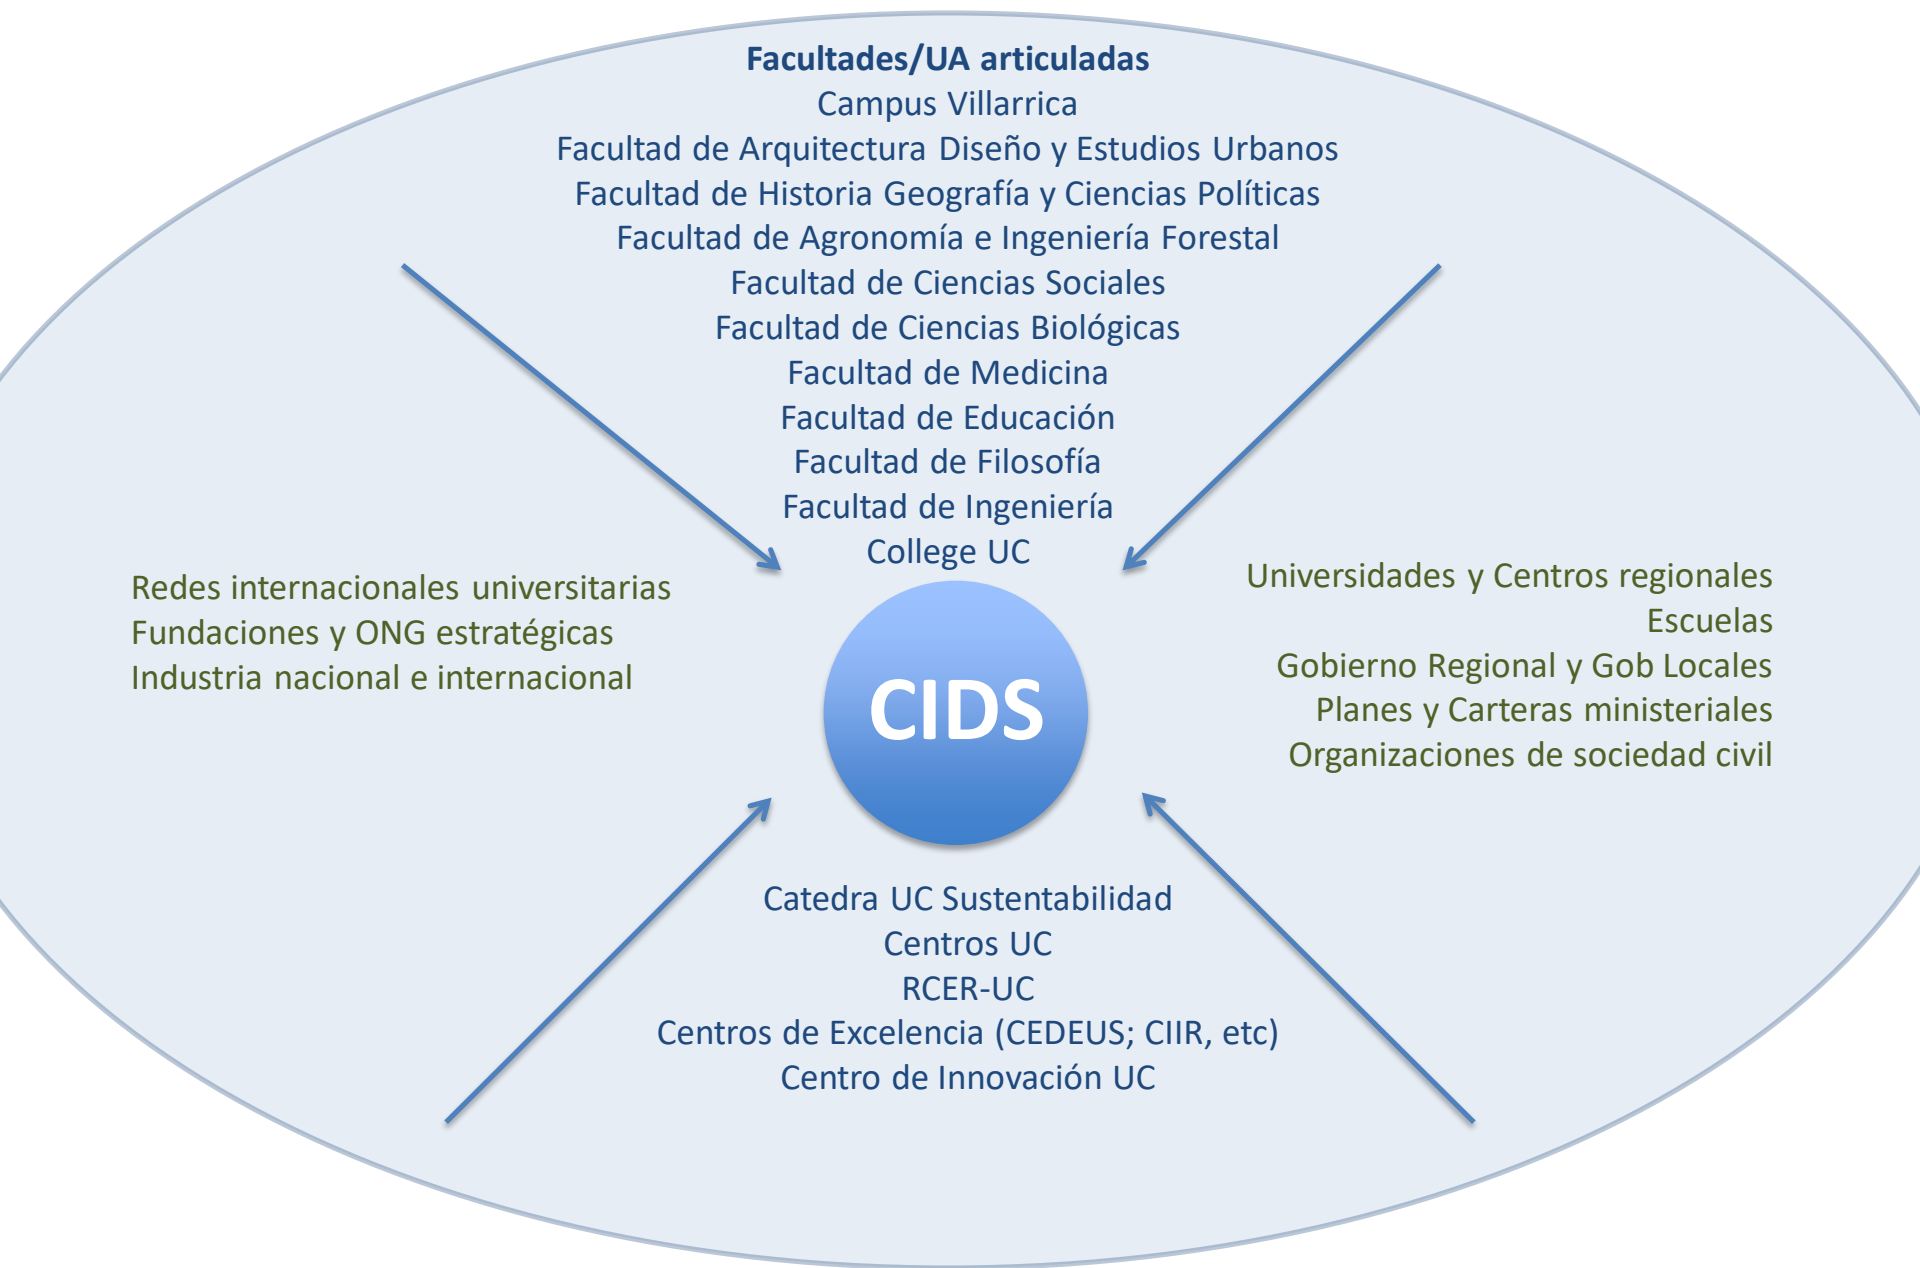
Facultades/UA articuladas
Campus Villarrica
Facultad de Arquitectura Diseño y Estudios Urbanos
Facultad de Historia Geografía y Ciencias Políticas
Facultad de Agronomía e Ingeniería Forestal
Facultad de Ciencias Sociales
Facultad de Ciencias Biológicas
Facultad de Medicina
Facultad de Educación
Facultad de Filosofía
Facultad de Ingeniería
College UC

Redes internacionales universitarias
Fundaciones y ONG estratégicas
Industria nacional e internacional

CIDS

Universidades y Centros regionales
Escuelas
Gobierno Regional y Gob Locales
Planes y Carteras ministeriales
Organizaciones de sociedad civil

Catedra UC Sustentabilidad
Centros UC
RCER-UC
Centros de Excelencia (CEDEUS; CIIR, etc)
Centro de Innovación UC